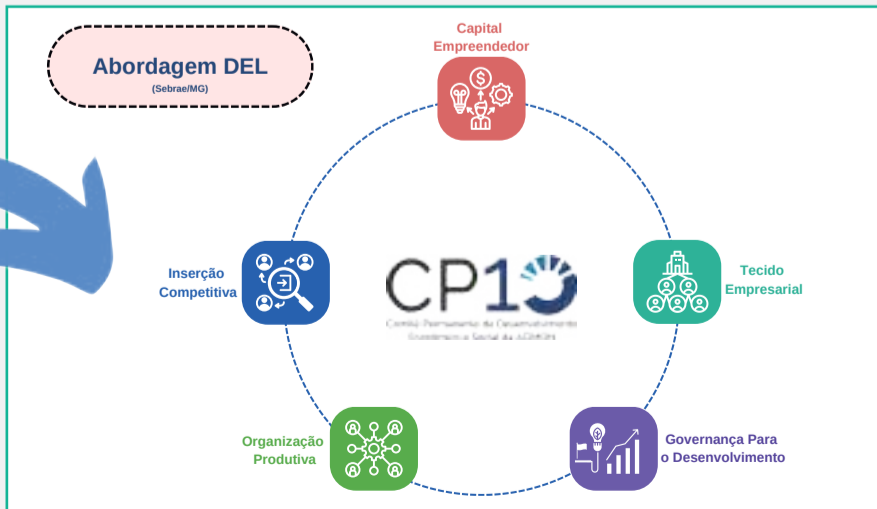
Abordagem DEL
(Sebrae/MG)

Capital Empreendedor

Inserção Competitiva

CP10
Comitê Permanente de Desenvolvimento Econômico e Social da ACMINAS

Tecido Empresarial

Organização Produtiva

Governança Para o Desenvolvimento